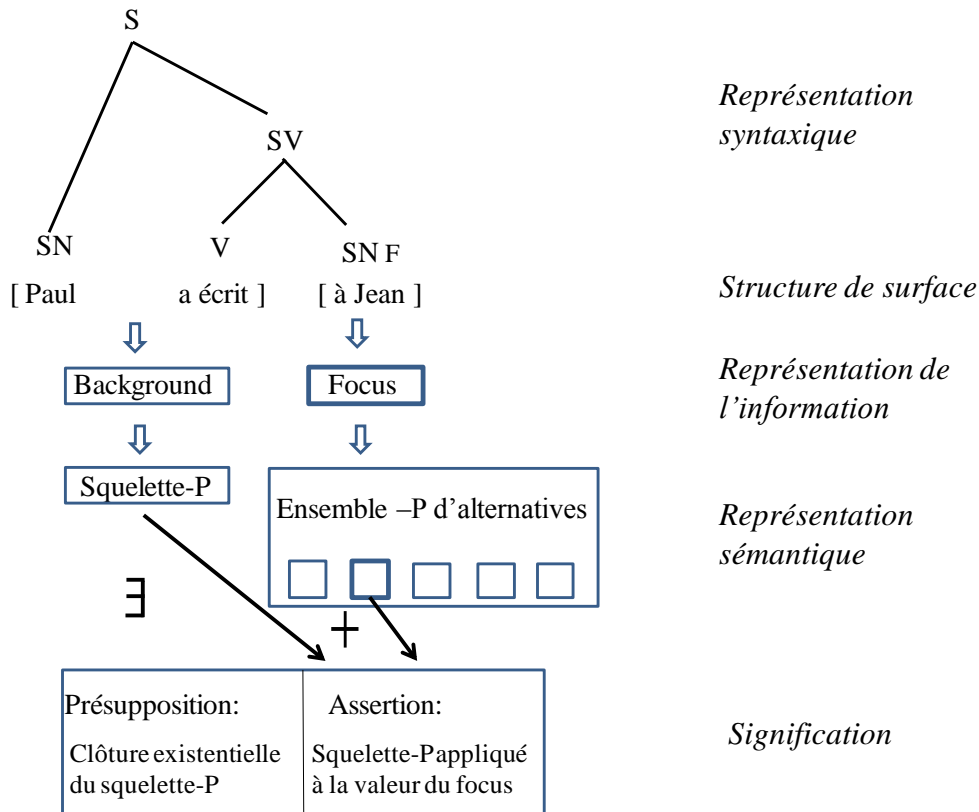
S

SV

SN

V

SN F

[ Paul

a écrit ]

[ à Jean ]

Background

Focus

Squelette-P

Ensemble –P d'alternatives

$\exists$

+

| Présupposition: | Assertion: |
|---|---|
| Clôture existentielle du squelette-P | Squelette-Pappliqué à la valeur du focus |

Représentation syntaxique

Structure de surface

Représentation de l'information

Représentation sémantique

Signification